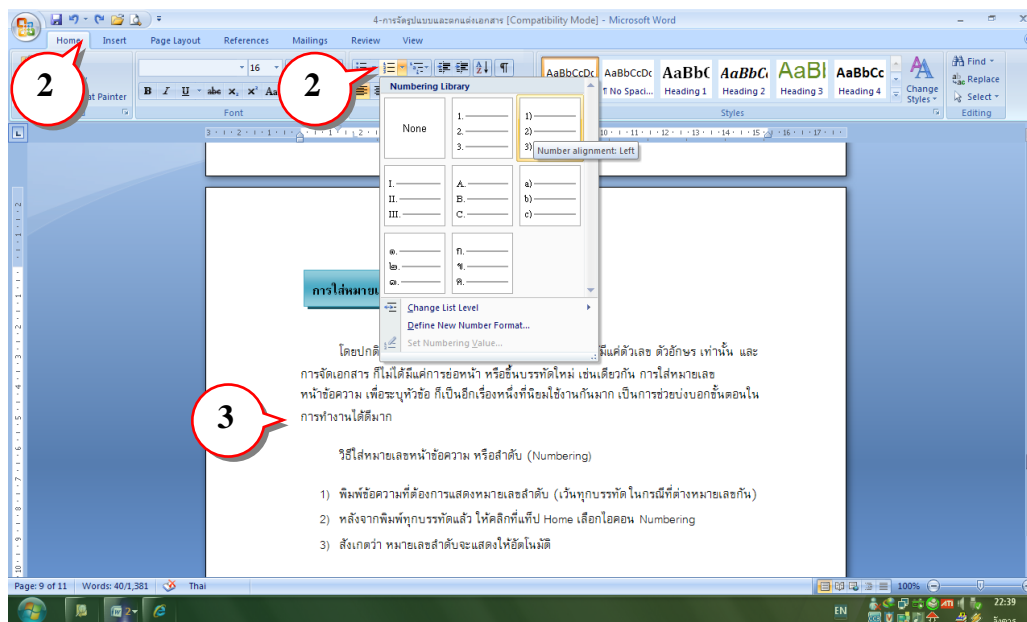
4-การจัดรูปแบบและตกแต่งเอกสาร [Compatibility Mode] - Microsoft Word

Home Insert Page Layout References Mailings Review View

2

nat Painter

16

2

Font

Numbering Library

None

1.
2.
3.

1)
2)
3)

Number alignment: Left

I.
II.
III.

A.
B.
C.

a)
b)
c)

๑.
๒.
๓.

ก.
ข.
ค.

Change List Level

Define New Number Format...

Set Numbering Value...

AaBbCcDc ¶ No Spaci... AaBbC Heading 1 AaBbC Heading 2 AaBl Heading 3 AaBbCc Heading 4 Change Styles

Styles

Find Replace Select

Editing

การใส่หมาย

โดยปกติ มีแค่ตัวเลข ตัวอักษร เท่านั้น และการจัดเอกสาร ก็ไม่ได้มีแค่การย่อหน้า หรือขึ้นบรรทัดใหม่ เช่นเดียวกัน การใส่หมายเลขหน้าข้อความ เพื่อระบุหัวข้อ ก็เป็นอีกเรื่องหนึ่งที่นิยมใช้งานกันมาก เป็นการช่วยบอกขั้นตอนในการทำงานได้ดีมาก

3

วิธีใส่หมายเลขหน้าข้อความ หรือลำดับ (Numbering)

1) พิมพ์ข้อความที่ต้องการแสดงหมายเลขลำดับ (เว้นทุกบรรทัด ในกรณีที่ต่างหมายเลขกัน)

2) หลังจากพิมพ์ทุกบรรทัดแล้ว ให้คลิกที่แท็ป Home เลือกไอคอน Numbering

3) สังเกตว่า หมายเลขลำดับจะแสดงให้อัตโนมัติ

Page: 9 of 11 Words: 40/1,381 Thai

100%

EN 22:39